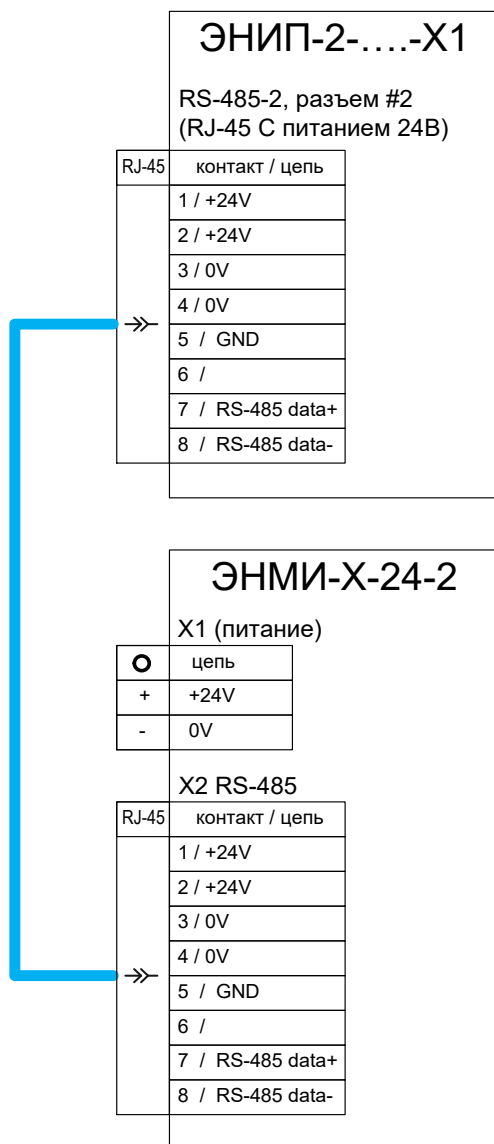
ЭНИП-2-….-X1

RS-485-2, разъем #2
(RJ-45 С питанием 24В)

| RJ-45 | контакт / цепь |
|---|---|
| | 1 / +24V |
| | 2 / +24V |
| | 3 / 0V |
| | 4 / 0V |
| | 5 / GND |
| | 6 / |
| | 7 / RS-485 data+ |
| | 8 / RS-485 data- |

ЭНМИ-X-24-2

X1 (питание)

| O | цепь |
|---|---|
| + | +24V |
| - | 0V |

X2 RS-485

| RJ-45 | контакт / цепь |
|---|---|
| | 1 / +24V |
| | 2 / +24V |
| | 3 / 0V |
| | 4 / 0V |
| | 5 / GND |
| | 6 / |
| | 7 / RS-485 data+ |
| | 8 / RS-485 data- |